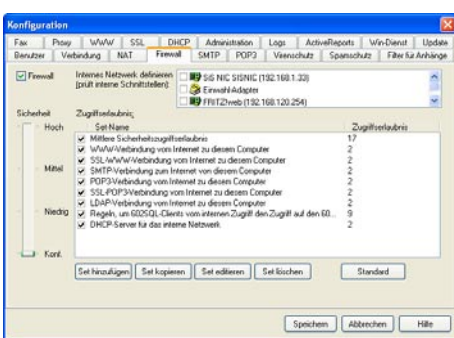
Konfiguration

Fax | Proxy | WWW | SSL | DHCP | Administration | Logs | ActiveReports | Win-Dienst | Update
Benutzer | Verbindung | NAT | Firewall | SMTP | POP3 | Virenschutz | Spamschutz | Filter für Anhänge

Firewall

Internes Netzwerk definieren (prüft interne Schnittstellen):
SiS NIC SISNIC (192.168.1.33)
Einwahl-Adapter
FRITZ!web (192.168.120.254)

Sicherheit
Hoch
Mittel
Niedrig
Konf.

Zugriffserlaubnis:

| Set Name | Zugriffserlaubnis |
|---|---|
| Mittlere Sicherheitszugriffserlaubnis | 17 |
| WWW-Verbindung vom Internet zu diesem Computer | 2 |
| SSL-WWW-Verbindung vom Internet zu diesem Computer | 2 |
| SMTP-Verbindung zum Internet von diesem Computer | 2 |
| POP3-Verbindung vom Internet zu diesem Computer | 2 |
| SSL-POP3-Verbindung vom Internet zu diesem Computer | 2 |
| LDAP-Verbindung vom Internet zu diesem Computer | 2 |
| Regeln, um 602SQL-Clients vom internen Zugriff den Zugriff auf den 60... | 9 |
| DHCP-Server für das interne Netzwerk | 2 |

Set hinzufügen | Set kopieren | Set editieren | Set löschen | Standard

Speichern | Abbrechen | Hilfe